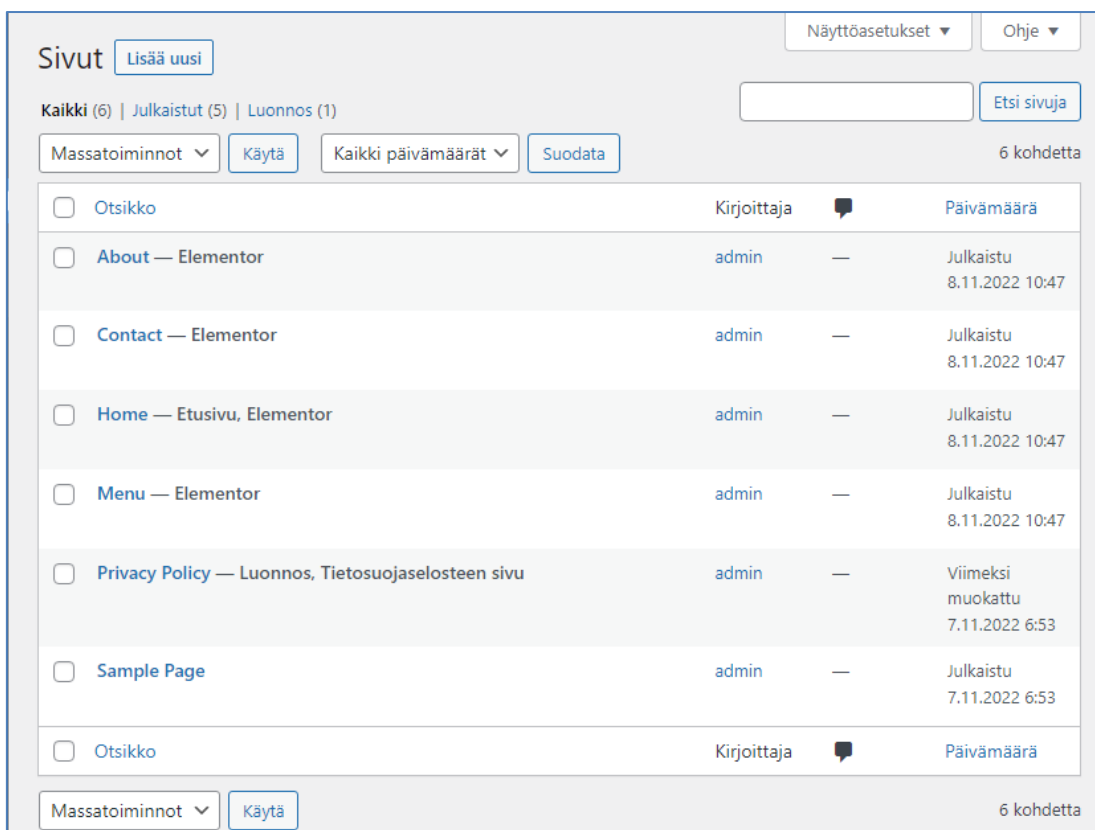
Näyttöasetukset ▼ Ohje ▼

Sivut Lisää uusi

Kaikki (6) | Julkaistut (5) | Luonnos (1)

Etsi sivuja

Massatoiminnot Käytä Kaikki päivämäärät Suodata 6 kohdetta

| | Otsikko | Kirjoittaja | | Päivämäärä |
|---|---|---|---|---|
| | About — Elementor | admin | — | Julkaistu 8.11.2022 10:47 |
| | Contact — Elementor | admin | — | Julkaistu 8.11.2022 10:47 |
| | Home — Etusivu, Elementor | admin | — | Julkaistu 8.11.2022 10:47 |
| | Menu — Elementor | admin | — | Julkaistu 8.11.2022 10:47 |
| | Privacy Policy — Luonnos, Tietosuojaselosteen sivu | admin | — | Viimeksi muokattu 7.11.2022 6:53 |
| | Sample Page | admin | — | Julkaistu 7.11.2022 6:53 |
| | Otsikko | Kirjoittaja | | Päivämäärä |

Massatoiminnot Käytä 6 kohdetta